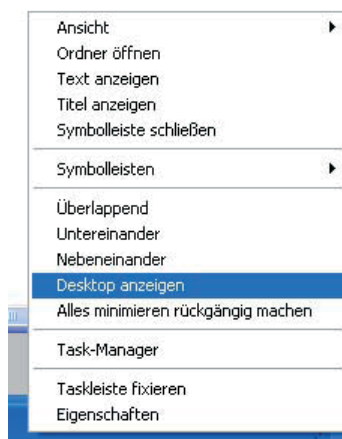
Ansicht
Ordner öffnen
Text anzeigen
Titel anzeigen
Symbolleiste schließen

Symbolleisten

Überlappend
Untereinander
Nebeneinander
Desktop anzeigen
Alles minimieren rückgängig machen

Task-Manager

Taskleiste fixieren
Eigenschaften